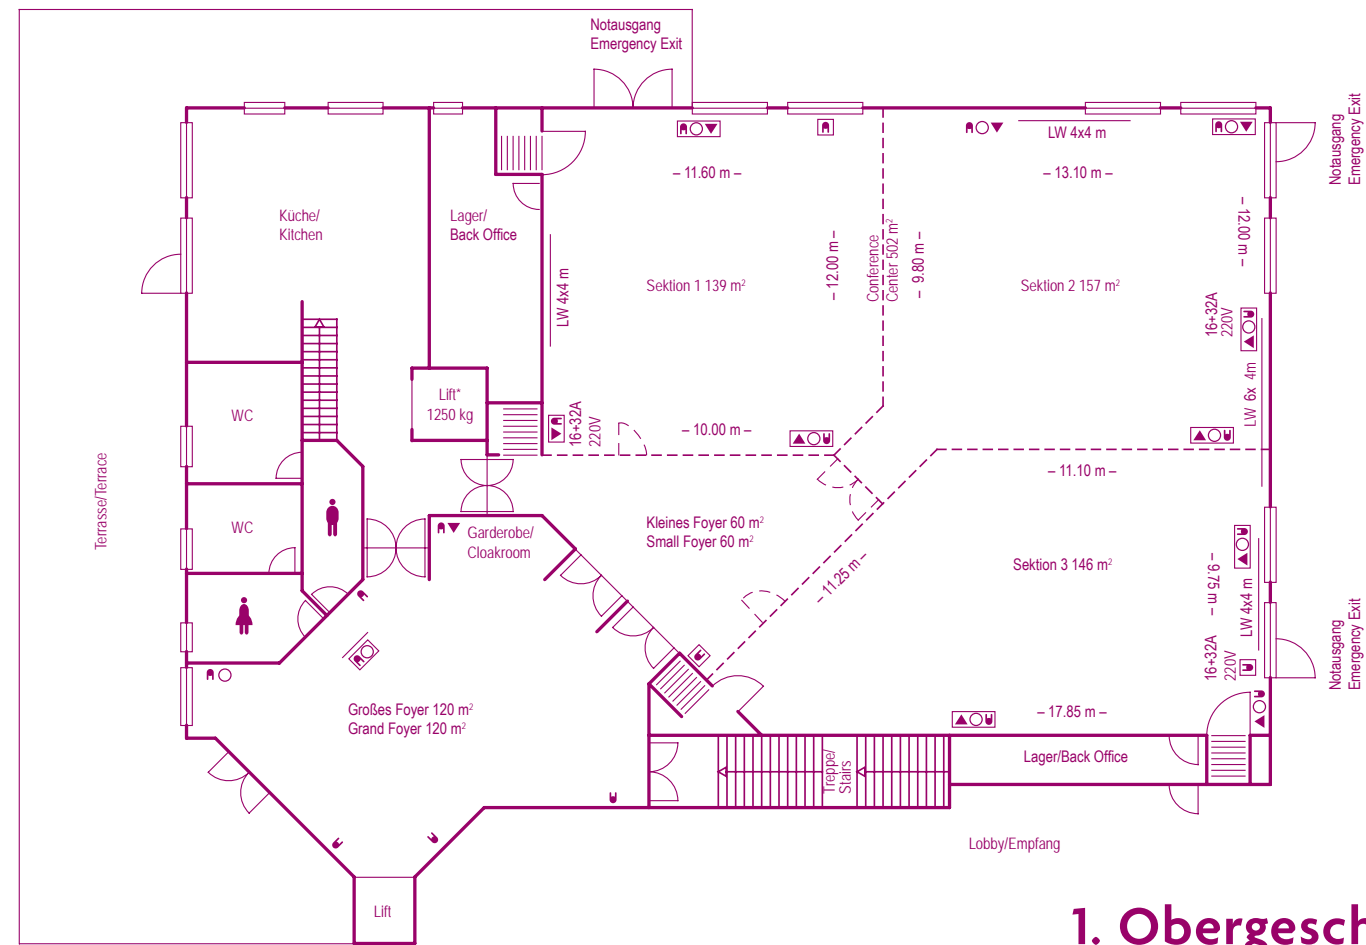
Notausgang
Emergency Exit

– 11.60 m –

– 13.10 m –

LW 4x4 m

Notausgang
Emergency Exit

Küche/
Kitchen

Lager/
Back Office

LW 4x4 m

Sektion 1 139 m$^2$

– 12.00 m –

Conference Center 502 m$^2$

– 9.80 m –

Sektion 2 157 m$^2$

– 12.00 m –

16+32A 220V

LW 6x 4m

WC

Lift*
1250 kg

16+32A 220V

– 10.00 m –

– 11.10 m –

Terrasse/Terrace

WC

Garderobe/
Cloakroom

Kleines Foyer 60 m$^2$
Small Foyer 60 m$^2$

– 11.25 m –

Sektion 3 146 m$^2$

– 9.75 m –

LW 4x4 m

16+32A 220V

Notausgang
Emergency Exit

Großes Foyer 120 m$^2$
Grand Foyer 120 m$^2$

– 17.85 m –

Treppe/
Stairs

Lager/Back Office

Lobby/Empfang

Lift

1. Obergesch